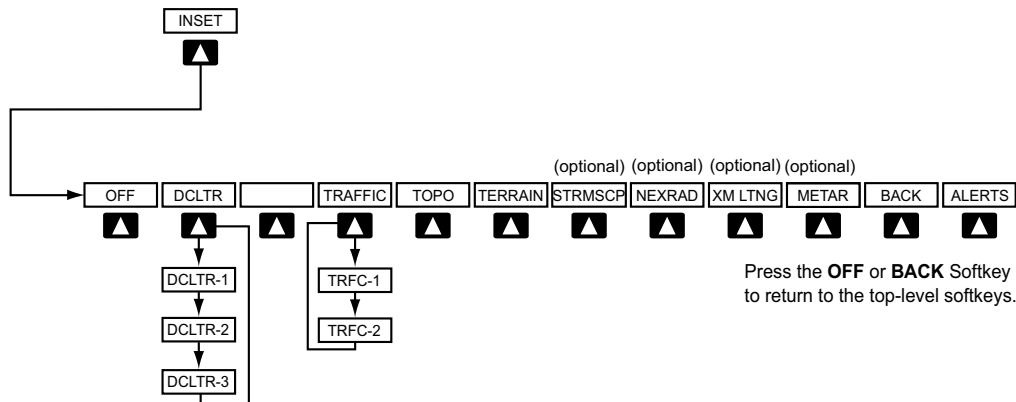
INSET

(optional) (optional) (optional) (optional)

OFF DCLTR TRAFFIC TOPO TERRAIN STRMSCP NEXRAD XM LTNG METAR BACK ALERTS

DCLTR-1

DCLTR-2

DCLTR-3

TRFC-1

TRFC-2

Press the **OFF** or **BACK** Softkey to return to the top-level softkeys.